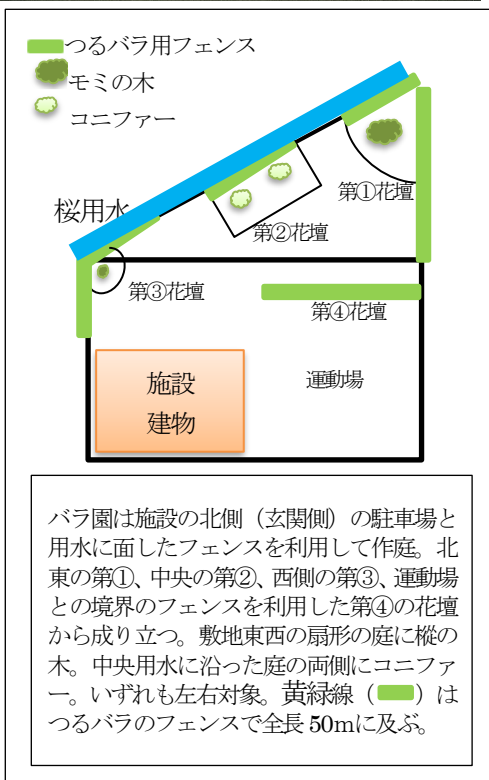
つるバラ用フェンス

モミの木

コニファー

桜用水

第①花壇

第②花壇

第③花壇

第④花壇

施設
建物

運動場

バラ園は施設の北側（玄関側）の駐車場と用水に面したフェンスを利用して作庭。北東の第①、中央の第②、西側の第③、運動場との境界のフェンスを利用した第④の花壇から成り立つ。敷地東西の扇形の庭に樅の木。中央用水に沿った庭の両側にコニファー。いずれも左右対象。黄緑線（　）はつるバラのフェンスで全長50mに及ぶ。